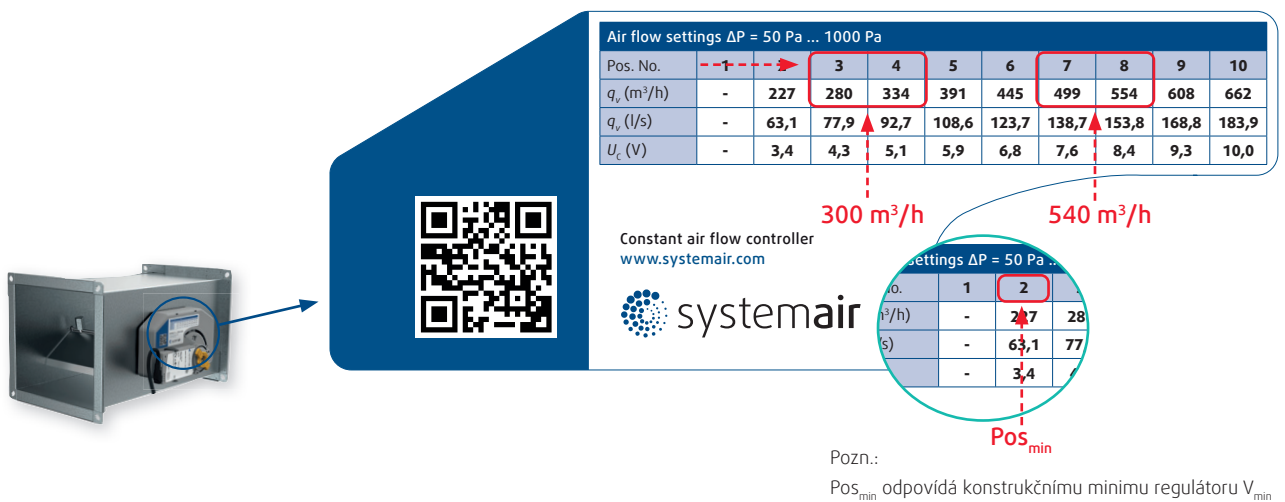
Air flow settings ΔP = 50 Pa ... 1000 Pa

| Pos. No. | 1 | 2 | 3 | 4 | 5 | 6 | 7 | 8 | 9 | 10 |
|---|---|---|---|---|---|---|---|---|---|---|
| $q_v$ (m³/h) | - | 227 | 280 | 334 | 391 | 445 | 499 | 554 | 608 | 662 |
| $q_v$ (l/s) | - | 63,1 | 77,9 | 92,7 | 108,6 | 123,7 | 138,7 | 153,8 | 168,8 | 183,9 |
| $U_c$ (V) | - | 3,4 | 4,3 | 5,1 | 5,9 | 6,8 | 7,6 | 8,4 | 9,3 | 10,0 |

300 m³/h

540 m³/h

Constant air flow controller
www.systemair.com

systemair

settings ΔP = 50 Pa ...

| o. | 1 | 2 | |
|---|---|---|---|
| ³/h) | - | 227 | 28 |
| s) | - | 63,1 | 77 |
| | - | 3,4 | |

$Pos_{min}$

Pozn.:
$Pos_{min}$ odpovídá konstrukčnímu minimu regulátoru $V_{min}$